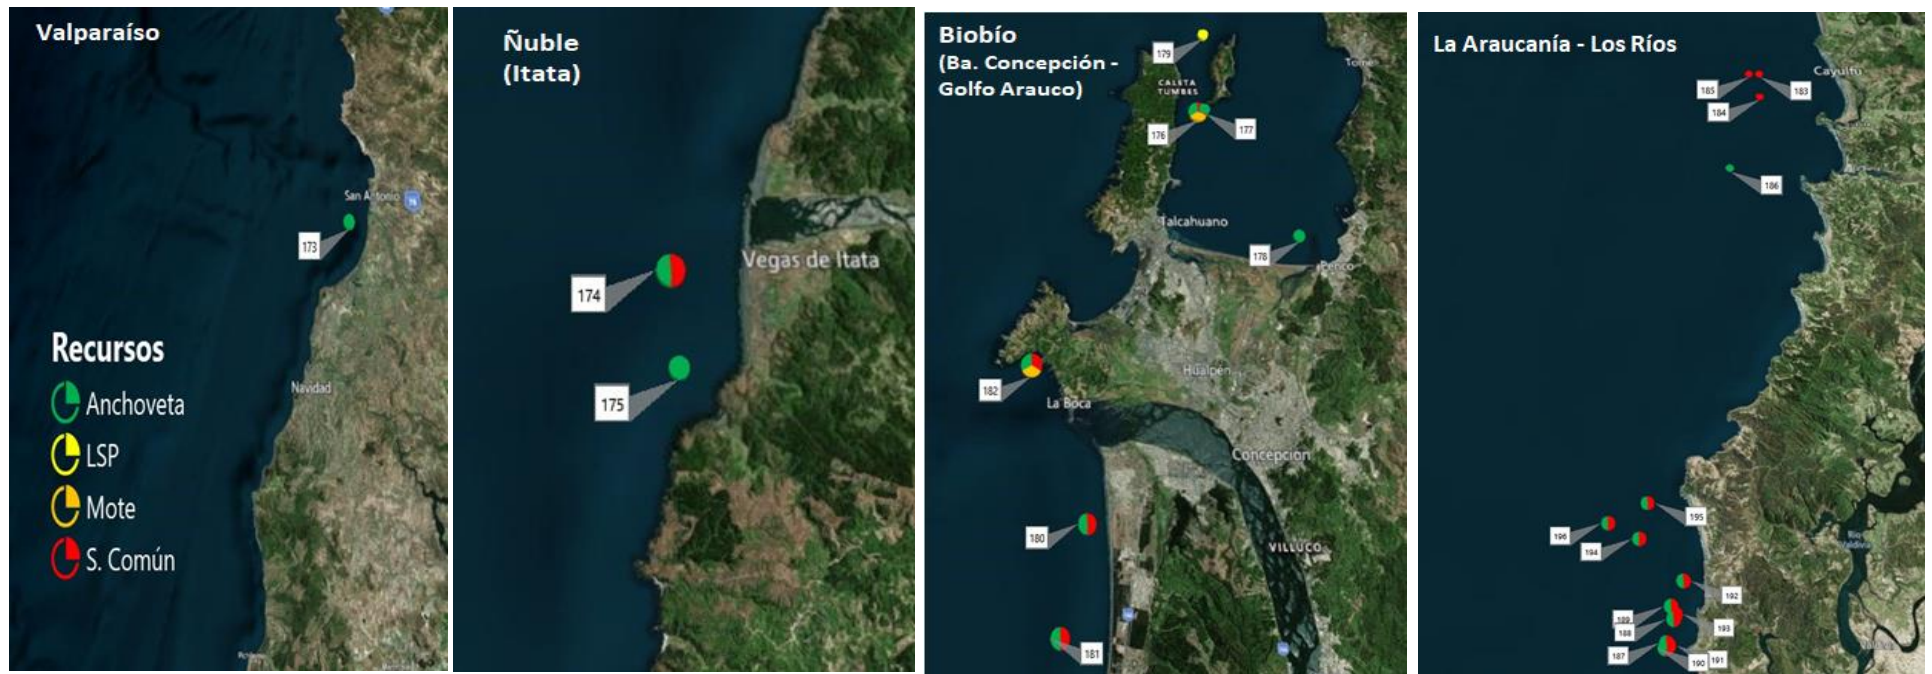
Valparaíso

San Antonio

173

Navidad

Recursos
Anchoveta
LSP
Mote
S. Común

Ñuble
(Itata)

Vegas de Itata

174

175

Biobío
(Ba. Concepción - Golfo Arauco)

179

CALETA TUMBES

176

177

Tomé

Talcahuano

178

Penco

182

Hualpén

La Boca

Concepción

180

VILLUCO

181

La Araucanía - Los Ríos

185

183

184

Cayutúe

186

195

196

194

192

189

188

193

187

190

191